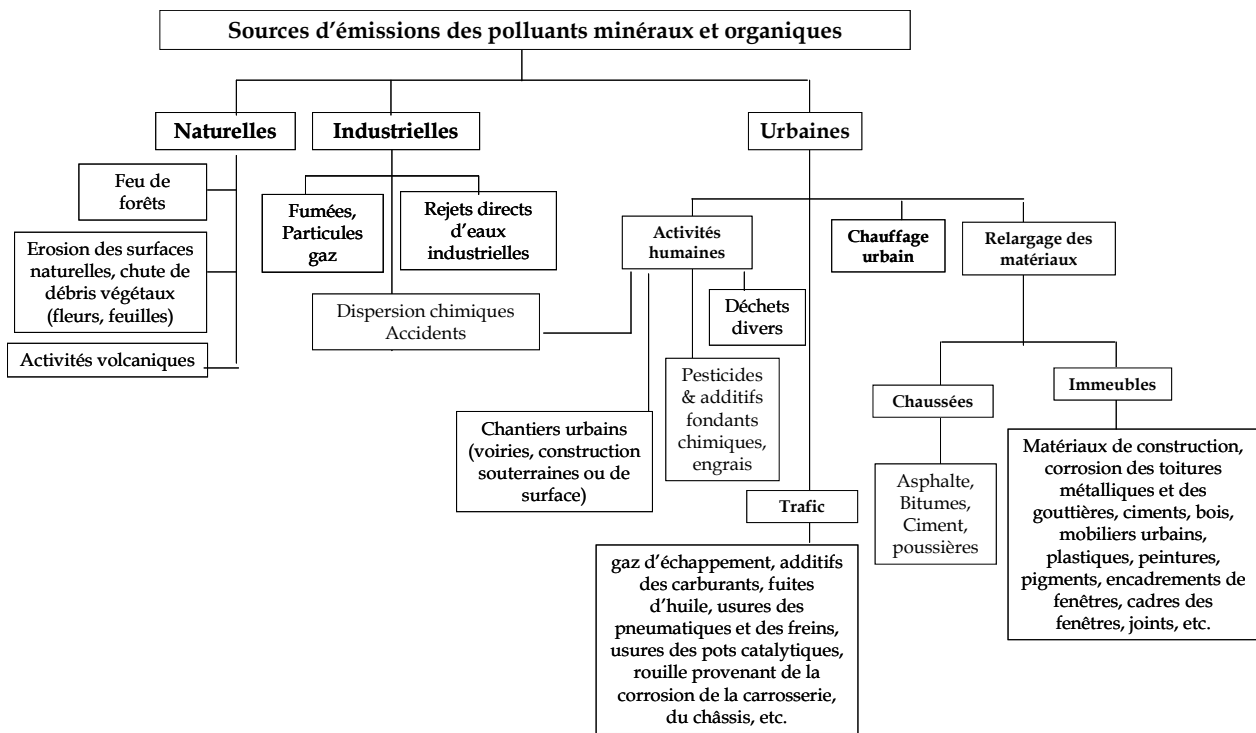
Sources d'émissions des polluants minéraux et organiques

Naturelles

Industrielles

Urbaines

Feu de forêts

Erosion des surfaces naturelles, chute de débris végétaux (fleurs, feuilles)

Activités volcaniques

Fumées, Particules gaz

Rejets directs d'eaux industrielles

Dispersion chimiques Accidents

Activités humaines

Chauffage urbain

Relargage des matériaux

Déchets divers

Pesticides & additifs fondants chimiques, engrais

Chantiers urbains (voiries, construction souterraines ou de surface)

Trafic

gaz d'échappement, additifs des carburants, fuites d'huile, usures des pneumatiques et des freins, usures des pots catalytiques, rouille provenant de la corrosion de la carrosserie, du châssis, etc.

Chaussées

Asphalte, Bitumes, Ciment, poussières

Immeubles

Matériaux de construction, corrosion des toitures métalliques et des gouttières, ciments, bois, mobiliers urbains, plastiques, peintures, pigments, encadrements de fenêtres, cadres des fenêtres, joints, etc.